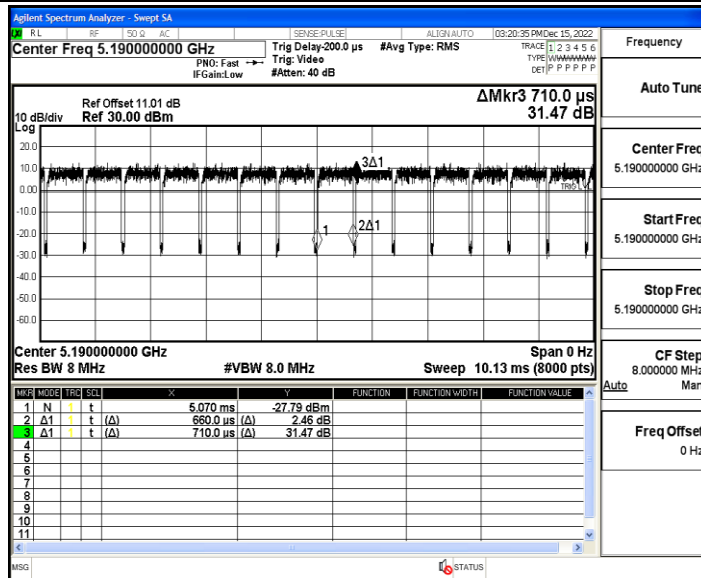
Agilent Spectrum Analyzer - Swept SA
RL RF 50 Ω AC SENSE:PULSE ALIGN AUTO 03:20:35 PM Dec 15, 2022
Center Freq 5.190000000 GHz
PNO: Fast
IFGain:Low
Trig Delay-200.0 µs
Trig: Video
#Atten: 40 dB
#Avg Type: RMS
TRACE 1 2 3 4 5 6
TYPE WWWWWW
DET P P P P P P
Frequency

Ref Offset 11.01 dB
10 dB/div Ref 30.00 dBm
Log
ΔMkr3 710.0 µs
31.47 dB
20.0
10.0
0.00
-10.0
-20.0
-30.0
-40.0
-50.0
-60.0
3Δ1
1
2Δ1
TRIG LVL

Center 5.190000000 GHz
Res BW 8 MHz
#VBW 8.0 MHz
Span 0 Hz
Sweep 10.13 ms (8000 pts)

| MKR | MODE | TRC | SCL | X | Y | FUNCTION | FUNCTION WIDTH | FUNCTION VALUE |
|---|---|---|---|---|---|---|---|---|
| 1 | N | 1 | t | 5.070 ms | -27.79 dBm | | | |
| 2 | Δ1 | 1 | t (Δ) | 660.0 µs (Δ) | 2.46 dB | | | |
| 3 | Δ1 | 1 | t (Δ) | 710.0 µs (Δ) | 31.47 dB | | | |
| 4 | | | | | | | | |
| 5 | | | | | | | | |
| 6 | | | | | | | | |
| 7 | | | | | | | | |
| 8 | | | | | | | | |
| 9 | | | | | | | | |
| 10 | | | | | | | | |
| 11 | | | | | | | | |

Auto Tune
Center Freq
5.190000000 GHz
Start Freq
5.190000000 GHz
Stop Freq
5.190000000 GHz
CF Step
8.000000 MHz
Auto Man
Freq Offset
0 Hz

MSG
STATUS